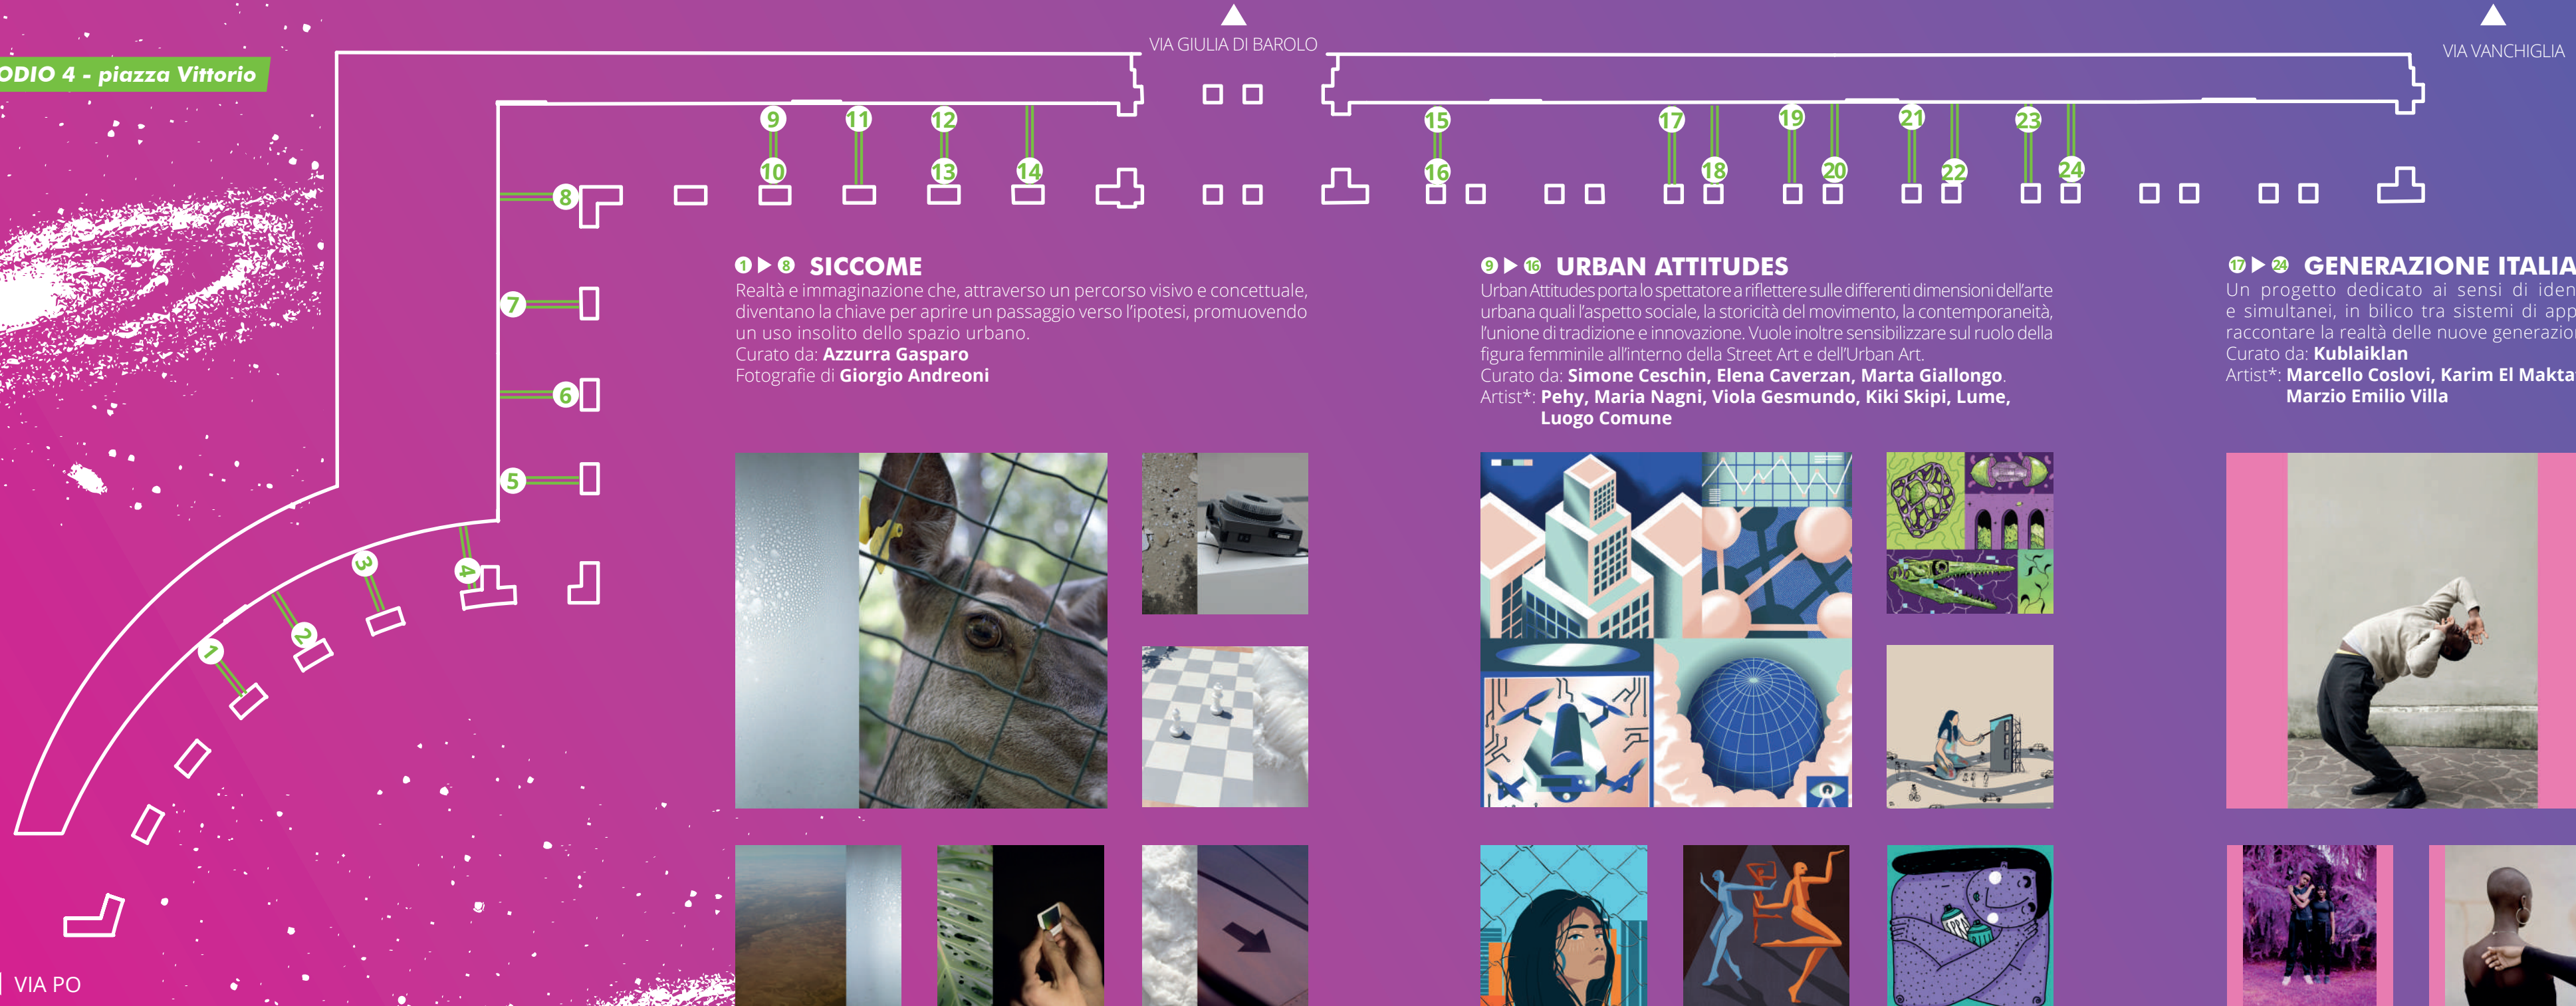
ODIO 4 - piazza Vittorio

VIA GIULIA DI BAROLO

VIA VANCHIGLIA

9 11 12 15 17 19 21 23

10 13 14 16 18 20 22 24

8

7

6

5

4

3

2

1

1 ▶ 8 SICCOME
Realtà e immaginazione che, attraverso un percorso visivo e concettuale, diventano la chiave per aprire un passaggio verso l'ipotesi, promuovendo un uso insolito dello spazio urbano.
Curato da: Azzurra Gasparo
Fotografie di Giorgio Andreoni

9 ▶ 16 URBAN ATTITUDES
Urban Attitudes porta lo spettatore a riflettere sulle differenti dimensioni dell'arte urbana quali l'aspetto sociale, la storicità del movimento, la contemporaneità, l'unione di tradizione e innovazione. Vuole inoltre sensibilizzare sul ruolo della figura femminile all'interno della Street Art e dell'Urban Art.
Curato da: Simone Ceschin, Elena Caverzan, Marta Giallongo.
Artist*: Pehy, Maria Nagni, Viola Gesmundo, Kiki Skipi, Lume, Luogo Comune

17 ▶ 24 GENERAZIONE ITALIA
Un progetto dedicato ai sensi di iden e simultanei, in bilico tra sistemi di app raccontare la realtà delle nuove generazio
Curato da: Kublaiklan
Artist*: Marcello Coslovi, Karim El Makta Marzio Emilio Villa

VIA PO